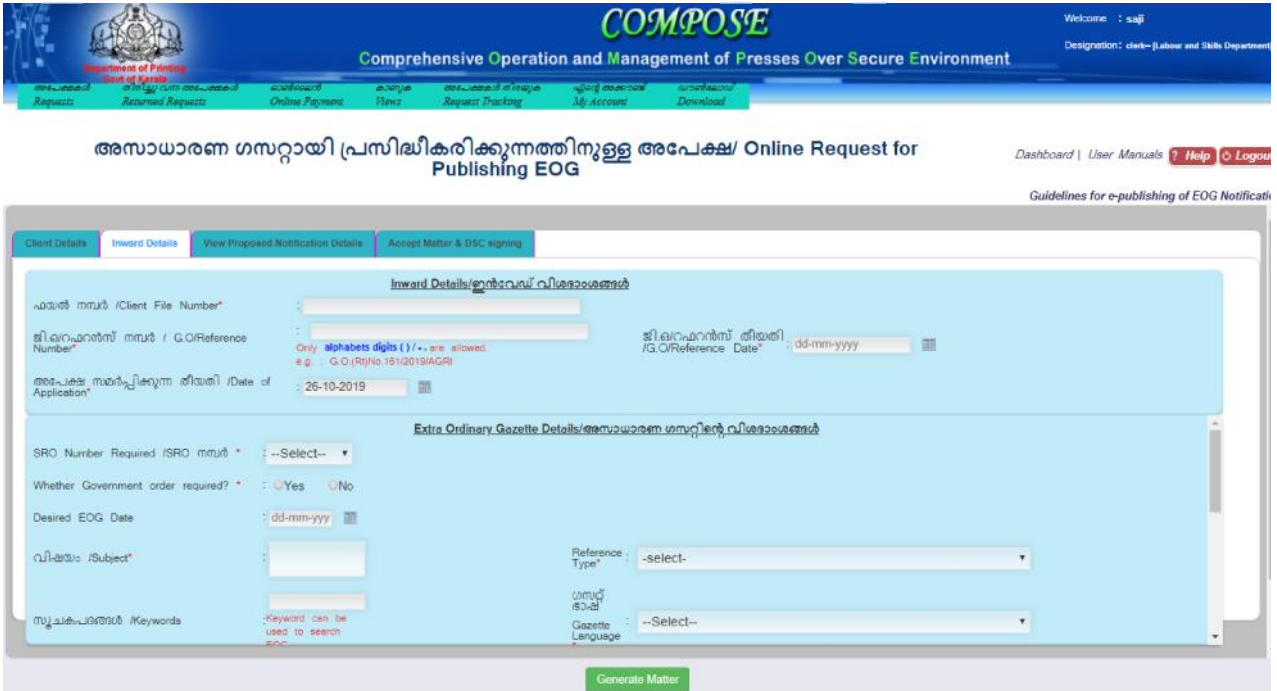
Department of Printing
Govt of Kerala

COMPOSE

Comprehensive Operation and Management of Presses Over Secure Environment

Welcome : saji
Designation: clerk--[Labour and Skills Department]

അപേക്ഷകൾ Requests | തിരിച്ചു വന്ന അപേക്ഷകൾ Returned Requests | ഓൺലൈൻ Online Payment | കാഴ്ച Views | അപേക്ഷകൾ തിരയുക Request Tracking | എന്റെ അക്കൗണ്ട് My Account | ഡൗൺലോഡ് Download

അസാധാരണ ഗസറ്റായി പ്രസിദ്ധീകരിക്കുന്നതിനുള്ള അപേക്ഷ/ Online Request for Publishing EOG

Dashboard | User Manuals ? Help Logout

Guidelines for e-publishing of EOG Notificati

Client Details | Inward Details | View Proposed Notification Details | Accept Matter & DSC signing

Inward Details/ഇൻവേഡ് വിശദാംശങ്ങൾ

ഫയൽ നമ്പർ /Client File Number* :

ജി.ഒ/റഫറൻസ് നമ്പർ / G.O/Reference Number* :
Only alphabets digits ( ) / - . are allowed.
e.g. : G.O.(Rt)No.161/2019/AGRI

ജി.ഒ/റഫറൻസ് തീയതി /G.O/Reference Date* : dd-mm-yyyy

അപേക്ഷ സമർപ്പിക്കുന്ന തീയതി /Date of Application* : 26-10-2019

Extra Ordinary Gazette Details/അസാധാരണ ഗസറ്റിന്റെ വിശദാംശങ്ങൾ

SRO Number Required /SRO നമ്പർ * : --Select--

Whether Government order required? * : Yes No

Desired EOG Date : dd-mm-yyy

വിഷയം /Subject* :

Reference Type* : -select-

സൂചകപദങ്ങൾ /Keywords : Keyword can be used to search EOG

ഗസറ്റ് ഭാഷ Gazette Language* : --Select--

Generate Matter